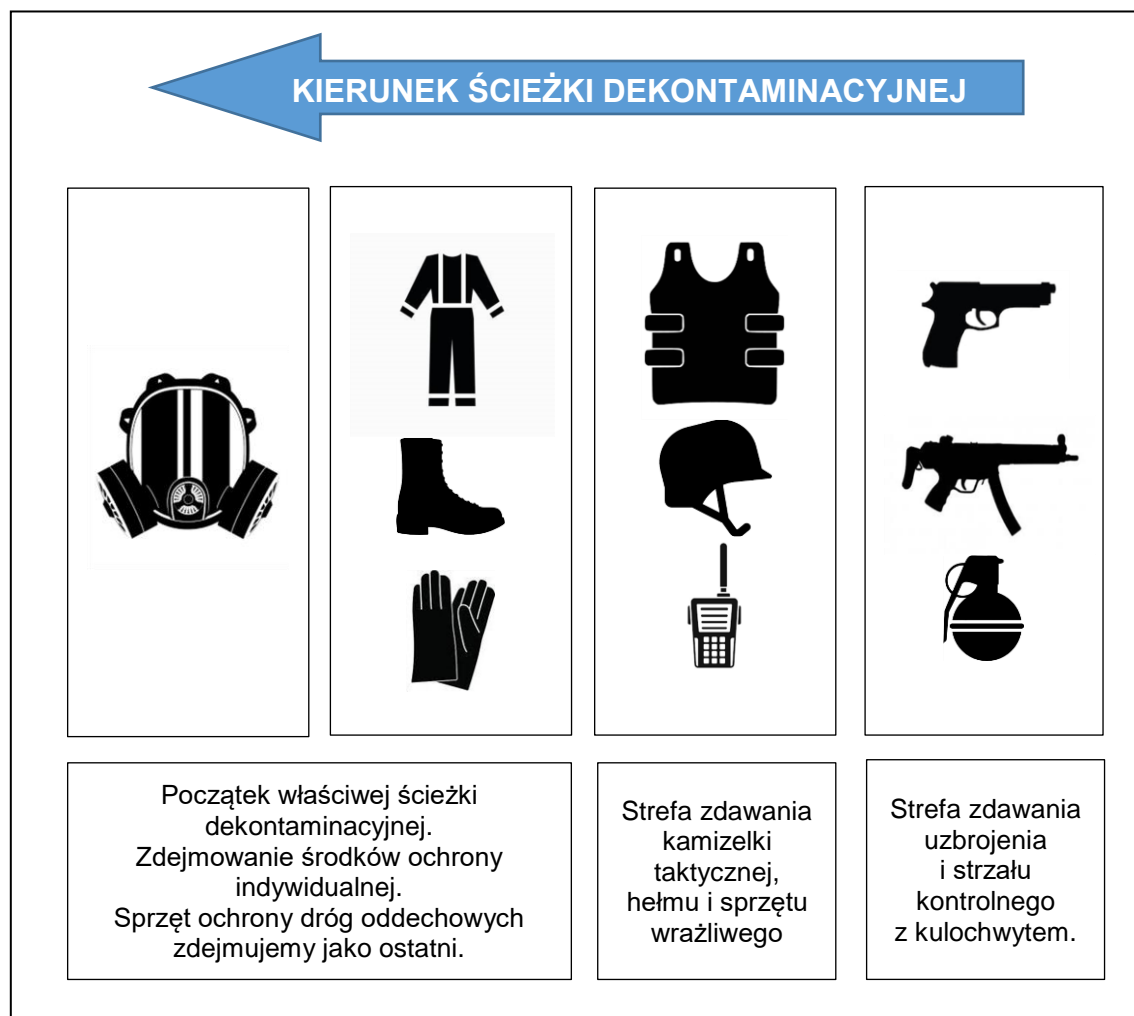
KIERUNEK ŚCIEŻKI DEKONTAMINACYJNEJ

Początek właściwej ścieżki dekontaminacyjnej.
Zdejmowanie środków ochrony indywidualnej.
Sprzęt ochrony dróg oddechowych zdejmujemy jako ostatni.

Strefa zdawania kamizelki taktycznej, hełmu i sprzętu wrażliwego

Strefa zdawania uzbrojenia i strzału kontrolnego z kulochwytem.